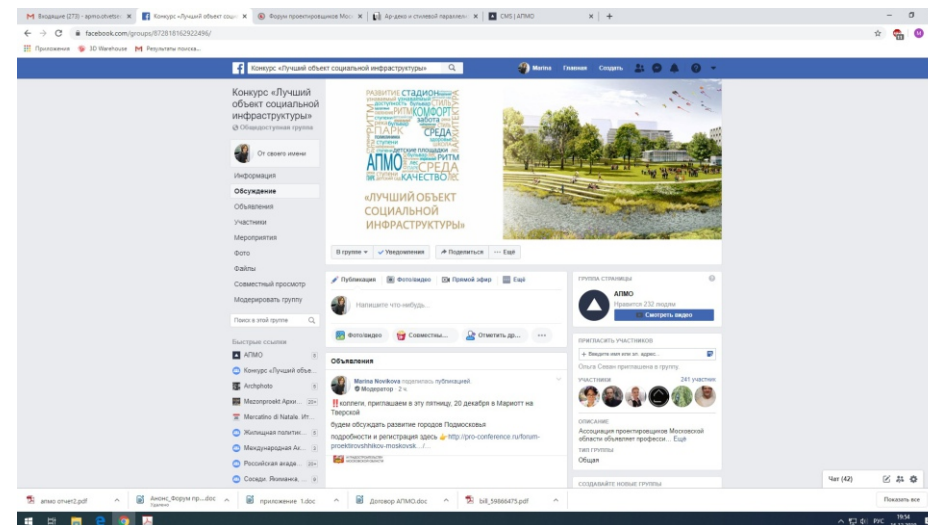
Входящие (273) - apmo.otvetst × | Конкурс «Лучший объект соци × | Форум проектировщиков Мос × | Ар-деко и стилевой параллели × | CMS | АПМО × | +

facebook.com/groups/672818162922496/

Приложения | 3D Warehouse | Результаты поиска...

Конкурс «Лучший объект социальной инфраструктуры» | Marina | Главная | Создать

Конкурс «Лучший объект социальной инфраструктуры»
Общедоступная группа

От своего имени

Информация
Обсуждение
Объявления
Участники
Мероприятия
Фото
Файлы
Совместный просмотр
Модерировать группу

Поиск в этой группе

Быстрые ссылки
АПМО
Конкурс «Лучший объе...
Archiphoto
Mezonproekt Архи... 20+
Mercatino di Natale. Ит...
Жилищная политик... 8
Международная Ар... 2
Российская акаде... 20+
Соседи. Яхимовка...

РАЗВИТИЕ СТАДИОН СТИЛЬ КОМФОРТ ПАРК СРЕДА АПМО РИТМ СРЕДА КАЧЕСТВО детские площадки забота

«ЛУЧШИЙ ОБЪЕКТ СОЦИАЛЬНОЙ ИНФРАСТРУКТУРЫ»

В группе | Уведомления | Поделиться | Ещё

Публикация | Фото/видео | Прямой эфир | Ещё

Напишите что-нибудь...

Фото/видео | Совместны... | Отметить др... | ...

Объявления

Marina Novikova поделилась публикацией.
Модератор · 2 ч

‼️коллеги, приглашаем в эту пятницу, 20 декабря в Марриотт на Тверской
будем обсуждать развитие городов Подмосковья
подробности и регистрация здесь 👉 http://pro-conference.ru/forum-proektirovshhikov-moskovsk.../...

ГРУППА СТРАНИЦЫ
АПМО
Нравится 232 людям
Смотреть видео

ПРИГЛАСИТЬ УЧАСТНИКОВ
+ Введите имя или эл. адрес...
Ольга Севан приглашена в группу.

УЧАСТНИКИ 241 участник

ОПИСАНИЕ
Ассоциация проектировщиков Московской области объявляет професси... Ещё
ТИП ГРУППЫ
Общая

СОЗДАВАЙТЕ НОВЫЕ ГРУППЫ

Чат (42)

апмо otvet2.pdf | Анонс_Форум пр....doc | приложение 1.doc | Договор АПМО.doc | bill_59866475.pdf | Показать все

РУС 19:34